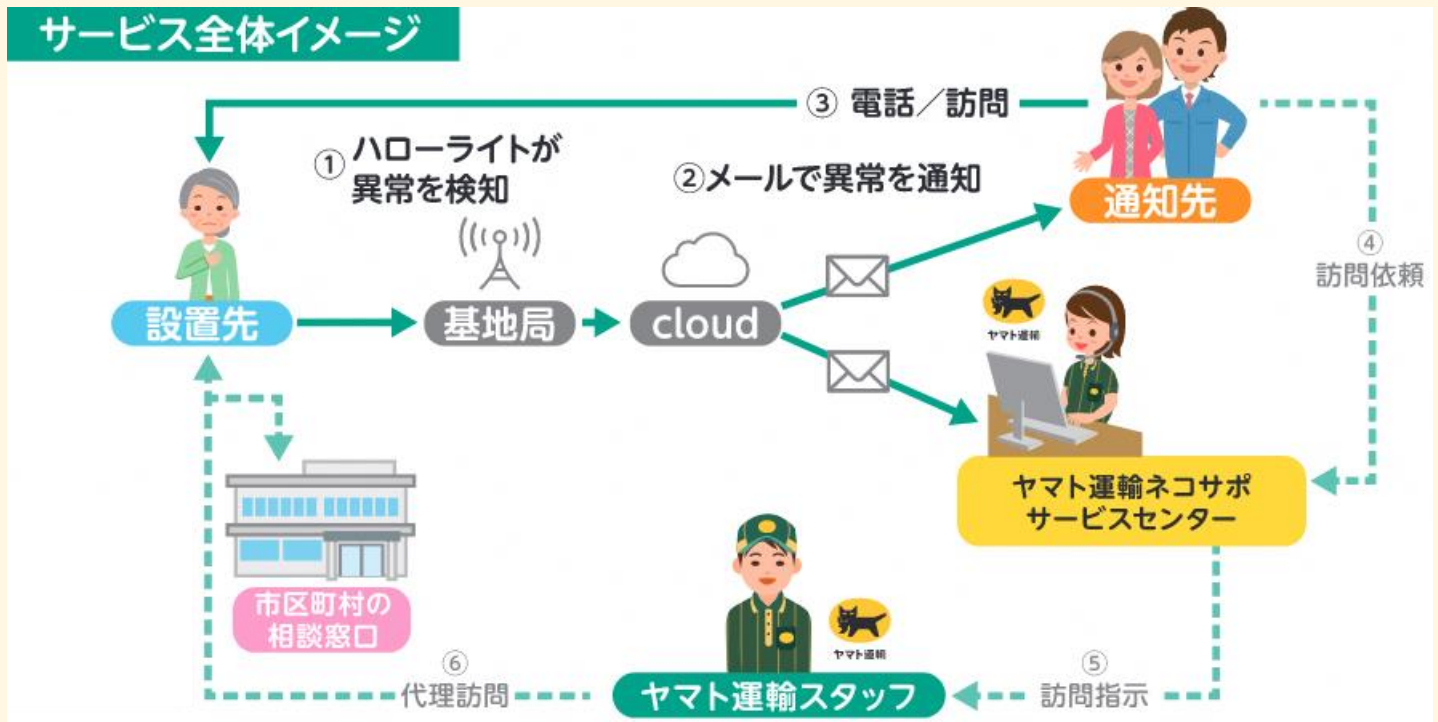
サービス全体イメージ

③ 電話／訪問

① ハローライトが異常を検知

②メールで異常を通知

通知先

④ 訪問依頼

設置先

基地局

cloud

ヤマト運輸

ヤマト運輸ネコサポサービスセンター

市区町村の相談窓口

ヤマト運輸

⑥ 代理訪問

ヤマト運輸スタッフ

⑤ 訪問指示